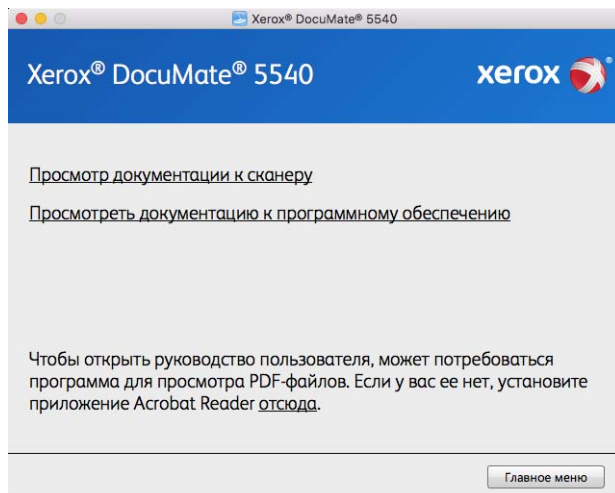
Xerox® DocuMate® 5540

Xerox® DocuMate® 5540

xerox

Просмотр документации к сканеру

Просмотреть документацию к программному обеспечению

Чтобы открыть руководство пользователя, может потребоваться программа для просмотра PDF-файлов. Если у вас ее нет, установите приложение Acrobat Reader отсюда.

Главное меню